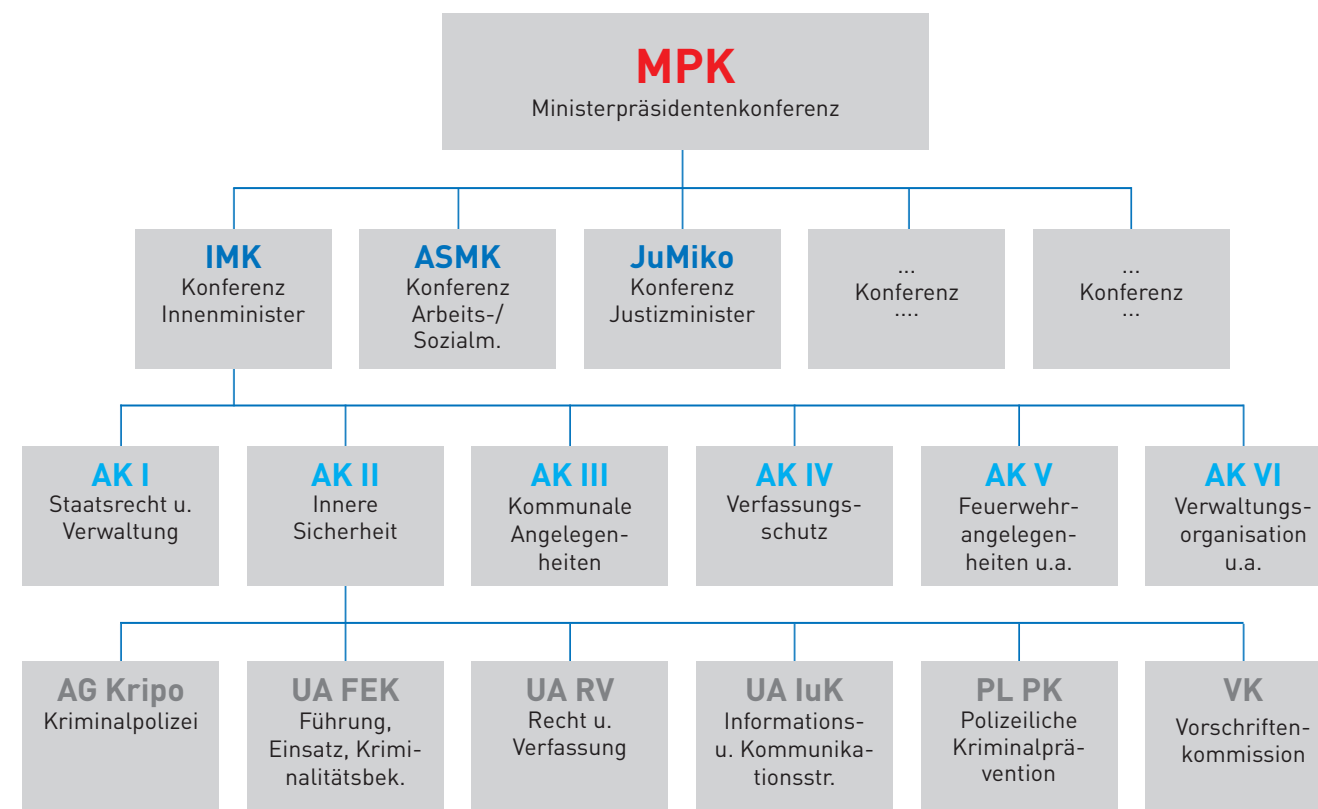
MPK
Ministerpräsidentenkonferenz

IMK
Konferenz Innenminister

ASMK
Konferenz Arbeits-/ Sozialm.

JuMiko
Konferenz Justizminister

...
Konferenz
....

...
Konferenz
...

AK I
Staatsrecht u. Verwaltung

AK II
Innere Sicherheit

AK III
Kommunale Angelegenheiten

AK IV
Verfassungsschutz

AK V
Feuerwehrangelegenheiten u.a.

AK VI
Verwaltungsorganisation u.a.

AG Kripo
Kriminalpolizei

UA FEK
Führung, Einsatz, Kriminalitätsbek.

UA RV
Recht u. Verfassung

UA IuK
Informations- u. Kommunikationsstr.

PL PK
Polizeiliche Kriminalprävention

VK
Vorschriftenkommission